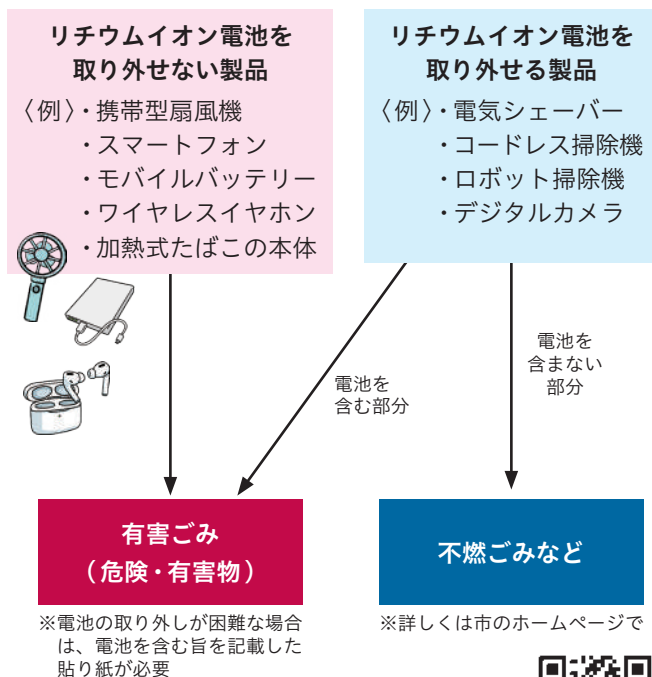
リチウムイオン電池を取り外せない製品

〈例〉・携帯型扇風機
・スマートフォン
・モバイルバッテリー
・ワイヤレスイヤホン
・加熱式たばこの本体

リチウムイオン電池を取り外せる製品

〈例〉・電気シェーバー
・コードレス掃除機
・ロボット掃除機
・デジタルカメラ

電池を含む部分

電池を含まない部分

有害ごみ
（危険・有害物）

不燃ごみなど

※電池の取り外しが困難な場合は、電池を含む旨を記載した貼り紙が必要

※詳しくは市のホームページで